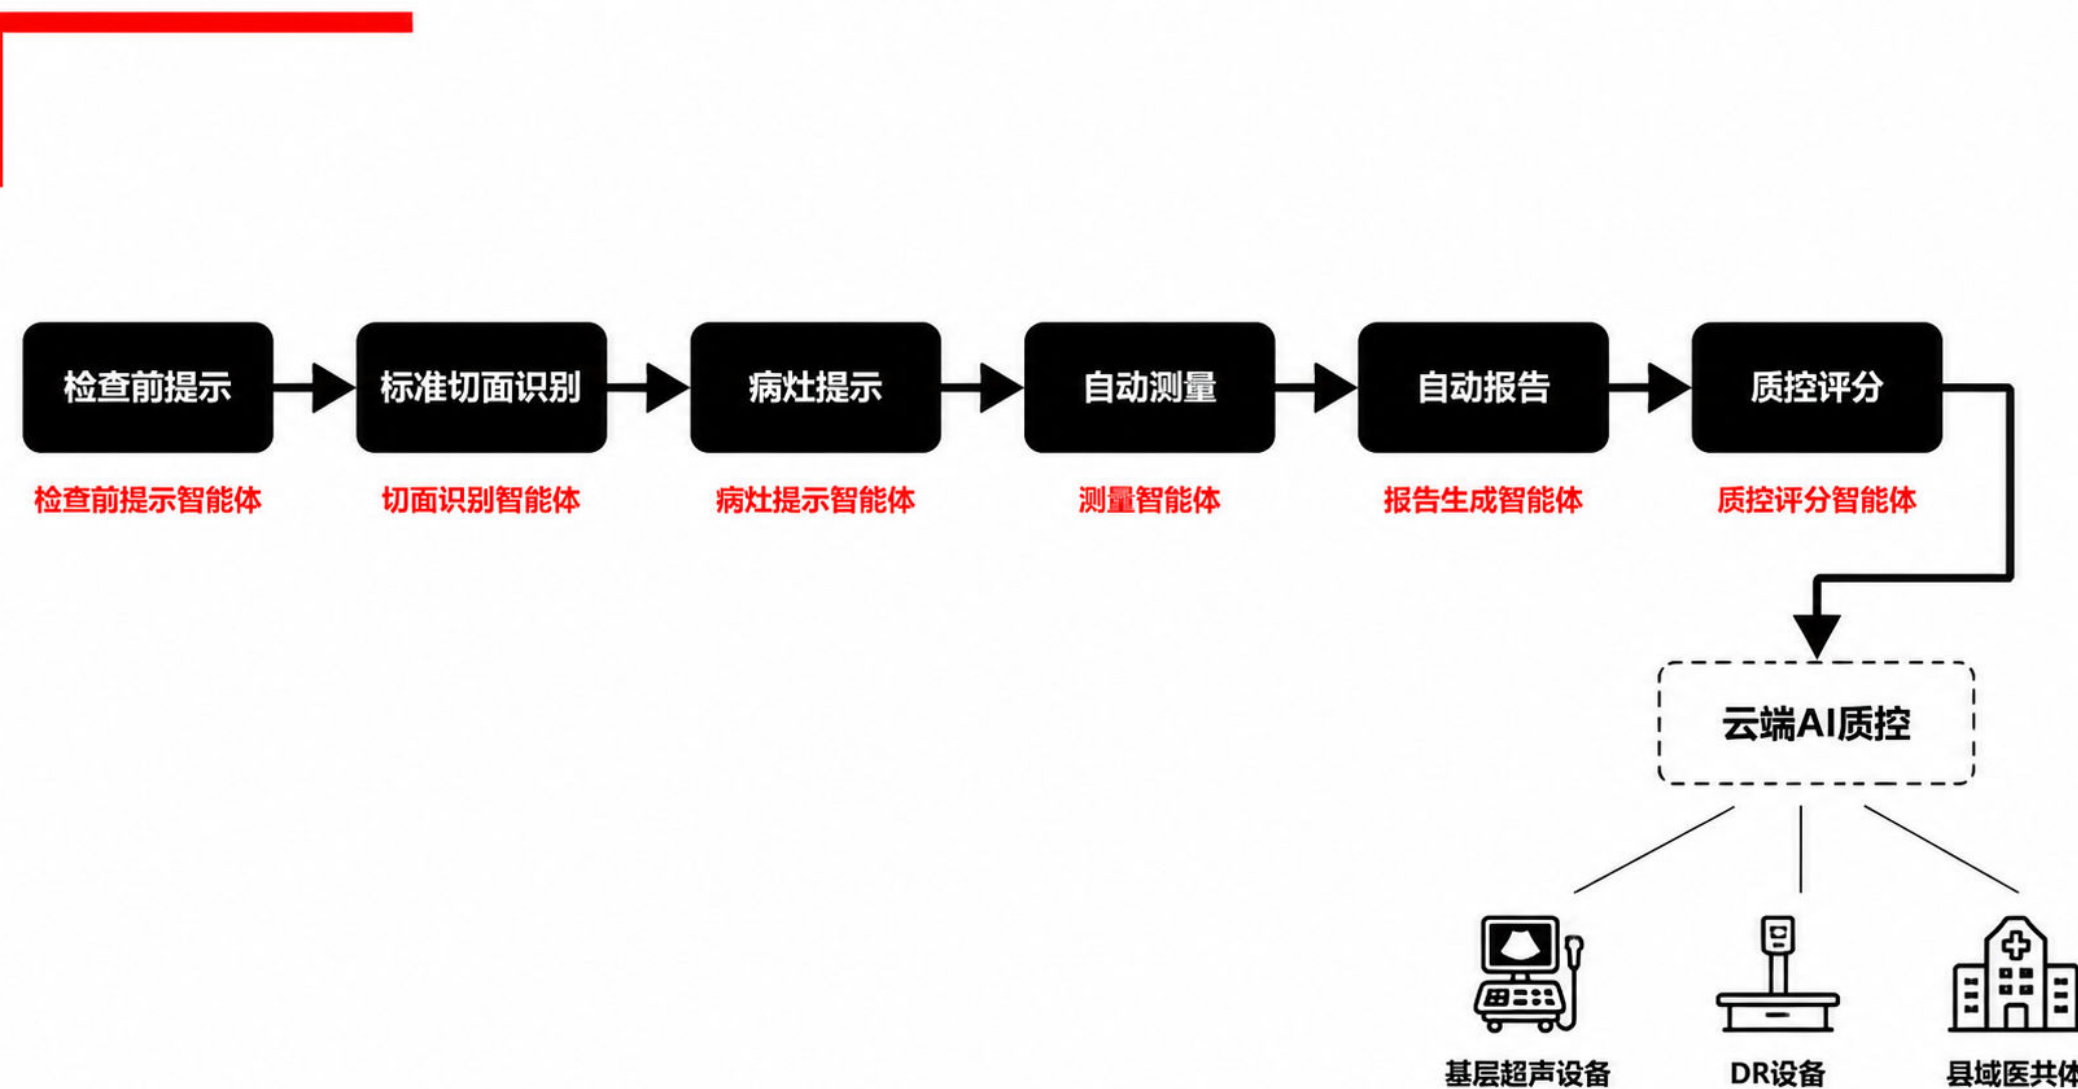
检查前提示

检查前提示智能体

标准切面识别

切面识别智能体

病灶提示

病灶提示智能体

自动测量

测量智能体

自动报告

报告生成智能体

质控评分

质控评分智能体

云端AI质控

基层超声设备

DR设备

县域医共体